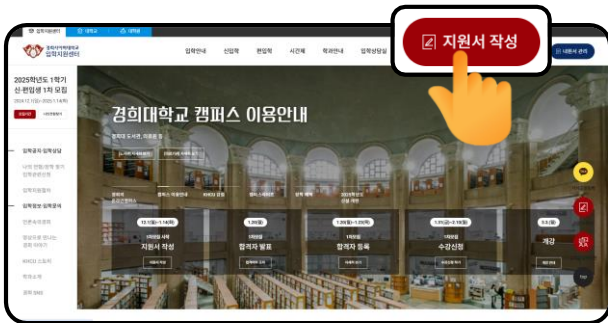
입학지원센터 대학교 대학원

경희사이버대학교 입학지원센터

입학안내 신입학 편입학 시간제 학과안내 입학상담실

지원서 작성

내원서 관리

2025학년도 1학기 신·편입생 1차 모집

2024.12.1(일) ~ 2025.1.14(화)

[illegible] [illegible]

입학공지·입학상담

나의 전형/합격 정가 입학관련안내

입학자료실

입학평상·입학문의

인증서/조회

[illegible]

MKCU 소통처

학생소개

경희 SNS

경희대학교 캠퍼스 이용안내

경희대 도서관, 이용료 등

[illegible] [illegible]

경희대 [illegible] 캠퍼스 이용안내 도서관 이용 평생 교육 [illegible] 2025학년도 신입 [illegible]

12.1(일)~1.14(화) 1.20(월) 1.20(월)~1.24(금) 1.31(금)~2.10(월) 3.4(화)

1차모집 서류 1차모집 1차모집 1차모집

지원서 작성 합격자 발표 합격자 등록 수강신청 개강

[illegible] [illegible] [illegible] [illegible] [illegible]

top